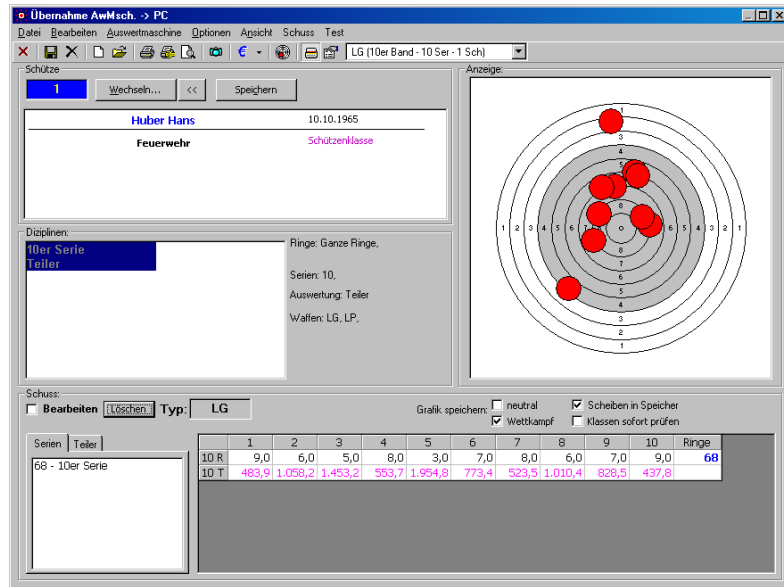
Übernahme AwMsch. -> PC

Datei Bearbeiten Auswertmaschine Optionen Ansicht Schuss Test

€

LG (10er Band - 10 Ser - 1 Sch)

Schütze

1

Wechseln...

<<

Speichern

Huber Hans

10.10.1965

Feuerwehr

Schützenklasse

Diziplinen:

10er Serie

Teiler

Ringe: Ganze Ringe,

Serien: 10,

Auswertung: Teiler

Waffen: LG, LP,

Anzeige:

1 2 3 4 5 6 7 8 0 8 7 6 5 4 3 2 1

Schuss:

Bearbeiten

Löschen

Typ:

LG

Grafik speichern:

neutral

Wettkampf

Scheiben in Speicher

Klassen sofort prüfen

Serien

Teiler

68 - 10er Serie

| | 1 | 2 | 3 | 4 | 5 | 6 | 7 | 8 | 9 | 10 | Ringe |
|---|---|---|---|---|---|---|---|---|---|---|---|
| 10 R | 9,0 | 6,0 | 5,0 | 8,0 | 3,0 | 7,0 | 8,0 | 6,0 | 7,0 | 9,0 | 68 |
| 10 T | 483,9 | 1.058,2 | 1.453,2 | 553,7 | 1.954,8 | 773,4 | 523,5 | 1.010,4 | 828,5 | 437,8 | |